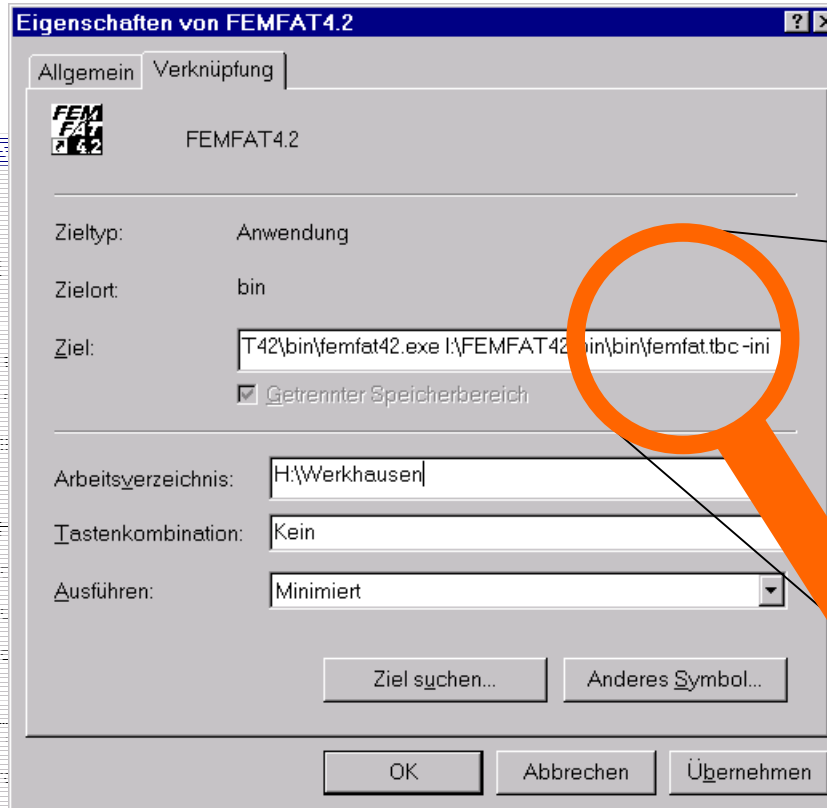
Eigenschaften von FEMFAT4.2

?

Allgemein | Verknüpfung

FEM FAT 4.2

FEMFAT4.2

Zieltyp: Anwendung

Zielort: bin

Ziel: T42\bin\femfat42.exe I:\FEMFAT42\bin\bin\femfat.tbc -ini

Getrennter Speicherbereich

Arbeitsverzeichnis: H:\Werkhausen

Tastenkombination: Kein

Ausführen: Minimiert

Ziel suchen...

Anderes Symbol...

OK

Abbrechen

Übernehmen